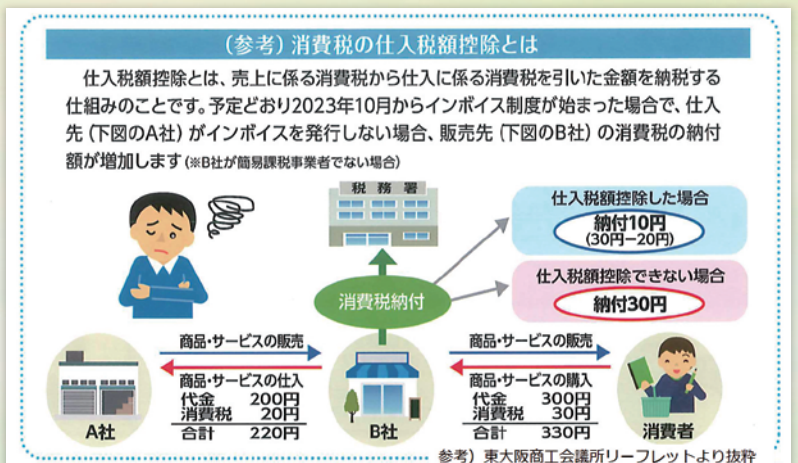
（参考）消費税の仕入税額控除とは

仕入税額控除とは、売上に係る消費税から仕入に係る消費税を引いた金額を納税する仕組みのことです。予定どおり2023年10月からインボイス制度が始まった場合で、仕入先（下図のA社）がインボイスを発行しない場合、販売先（下図のB社）の消費税の納付額が増加します（※B社が簡易課税事業者でない場合）

税務署

仕入税額控除した場合
納付10円
（30円−20円）

仕入税額控除できない場合
納付30円

消費税納付

商品・サービスの販売
商品・サービスの仕入
代金 200円
消費税 20円
合計 220円

商品・サービスの販売
商品・サービスの購入
代金 300円
消費税 30円
合計 330円

A社
B社
消費者

参考）東大阪商工会議所リーフレットより抜粋